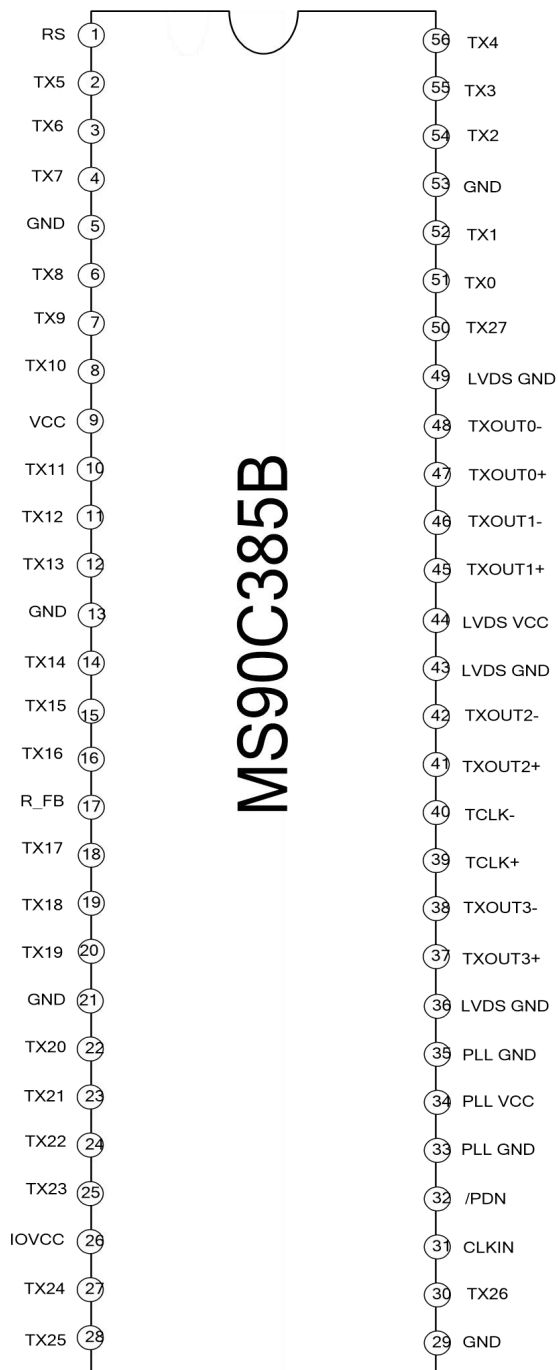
RS 1
TX5 2
TX6 3
TX7 4
GND 5
TX8 6
TX9 7
TX10 8
VCC 9
TX11 10
TX12 11
TX13 12
GND 13
TX14 14
TX15 15
TX16 16
R_FB 17
TX17 18
TX18 19
TX19 20
GND 21
TX20 22
TX21 23
TX22 24
TX23 25
IOVCC 26
TX24 27
TX25 28

MS90C385B

56 TX4
55 TX3
54 TX2
53 GND
52 TX1
51 TX0
50 TX27
49 LVDS GND
48 TXOUT0-
47 TXOUT0+
46 TXOUT1-
45 TXOUT1+
44 LVDS VCC
43 LVDS GND
42 TXOUT2-
41 TXOUT2+
40 TCLK-
39 TCLK+
38 TXOUT3-
37 TXOUT3+
36 LVDS GND
35 PLL GND
34 PLL VCC
33 PLL GND
32 /PDN
31 CLKIN
30 TX26
29 GND